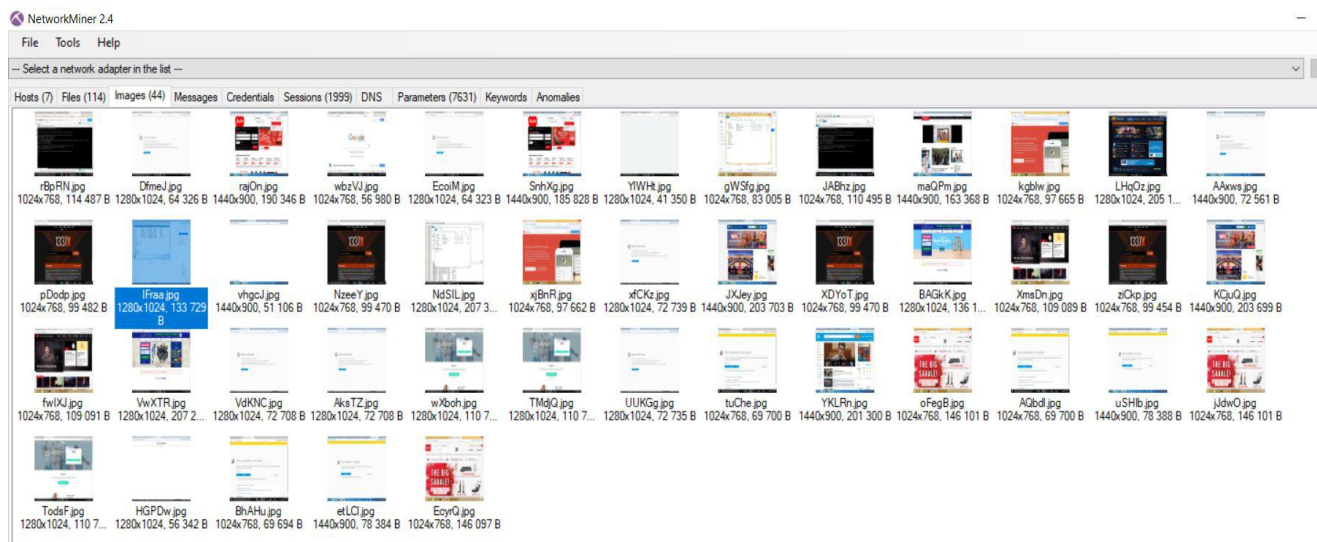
NetworkMiner 2.4

File Tools Help

-- Select a network adapter in the list --

Hosts (7) Files (114) Images (44) Messages Credentials Sessions (1999) DNS Parameters (7631) Keywords Anomalies

rBpRN.jpg 1024x768, 114 487 B
DfmeJ.jpg 1280x1024, 64 326 B
rajOn.jpg 1440x900, 190 346 B
wbzVJ.jpg 1024x768, 56 980 B
EcoiM.jpg 1280x1024, 64 323 B
SnhXg.jpg 1440x900, 185 828 B
YIWHt.jpg 1280x1024, 41 350 B
gWSfg.jpg 1024x768, 83 005 B
JABhz.jpg 1024x768, 110 495 B
maQPm.jpg 1440x900, 163 368 B
kgblw.jpg 1024x768, 97 665 B
LHqOz.jpg 1280x1024, 205 1...
AAxws.jpg 1440x900, 72 561 B

pDodp.jpg 1024x768, 99 482 B
IFraa.jpg 1280x1024, 133 729 B
vhgcJ.jpg 1440x900, 51 106 B
NzeeY.jpg 1024x768, 99 470 B
NdSIL.jpg 1280x1024, 207 3...
xjBnR.jpg 1024x768, 97 662 B
xfCKz.jpg 1280x1024, 72 739 B
JXJey.jpg 1440x900, 203 703 B
XDYoT.jpg 1024x768, 99 470 B
BAGkK.jpg 1280x1024, 136 1...
XmsDn.jpg 1024x768, 109 089 B
ziCkp.jpg 1024x768, 99 454 B
KCjuQ.jpg 1440x900, 203 699 B

fwIXJ.jpg 1024x768, 109 091 B
VwXTR.jpg 1280x1024, 207 2...
VdKNC.jpg 1280x1024, 72 708 B
AksTZ.jpg 1280x1024, 72 708 B
wXboh.jpg 1280x1024, 110 7...
TMdjQ.jpg 1280x1024, 110 7...
UUKGg.jpg 1280x1024, 72 735 B
tuChe.jpg 1024x768, 69 700 B
YKLRn.jpg 1440x900, 201 300 B
oFegB.jpg 1024x768, 146 101 B
AQbdl.jpg 1024x768, 69 700 B
uSHlb.jpg 1440x900, 78 388 B
jJdwO.jpg 1024x768, 146 101 B

TodsF.jpg 1280x1024, 110 7...
HGPDw.jpg 1280x1024, 56 342 B
BhAHu.jpg 1024x768, 69 694 B
etLCl.jpg 1440x900, 78 384 B
EcyrQ.jpg 1024x768, 146 097 B